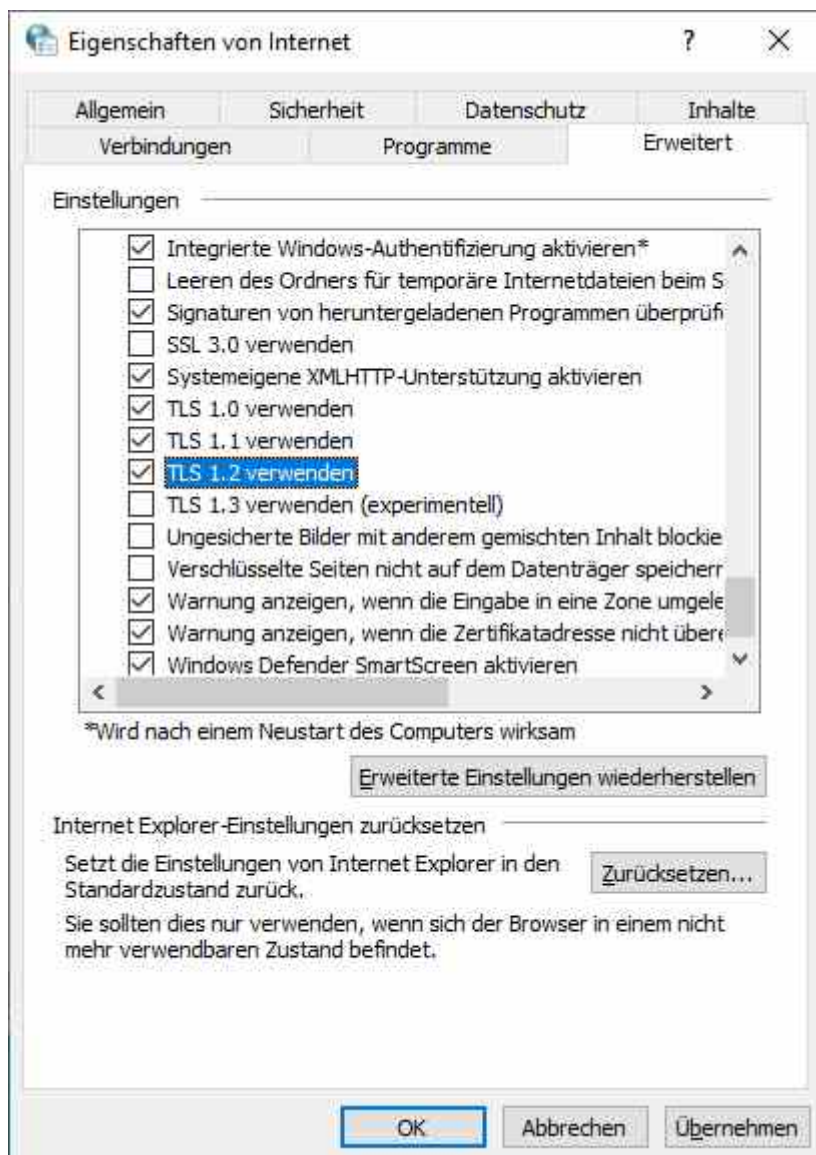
Eigenschaften von Internet
?
X

Allgemein
Sicherheit
Datenschutz
Inhalte
Verbindungen
Programme
Erweitert

Einstellungen

Integrierte Windows-Authentifizierung aktivieren*
Leeren des Ordners für temporäre Internetdateien beim S
Signaturen von heruntergeladenen Programmen überprüf
SSL 3.0 verwenden
Systemeigene XMLHTTP-Unterstützung aktivieren
TLS 1.0 verwenden
TLS 1.1 verwenden
TLS 1.2 verwenden
TLS 1.3 verwenden (experimentell)
Ungesicherte Bilder mit anderem gemischten Inhalt blockie
Verschlüsselte Seiten nicht auf dem Datenträger speicherr
Warnung anzeigen, wenn die Eingabe in eine Zone umgele
Warnung anzeigen, wenn die Zertifikatadresse nicht übere
Windows Defender SmartScreen aktivieren

*Wird nach einem Neustart des Computers wirksam

Erweiterte Einstellungen wiederherstellen

Internet Explorer-Einstellungen zurücksetzen

Setzt die Einstellungen von Internet Explorer in den Standardzustand zurück.

Zurücksetzen...

Sie sollten dies nur verwenden, wenn sich der Browser in einem nicht mehr verwendbaren Zustand befindet.

OK
Abbrechen
Übernehmen